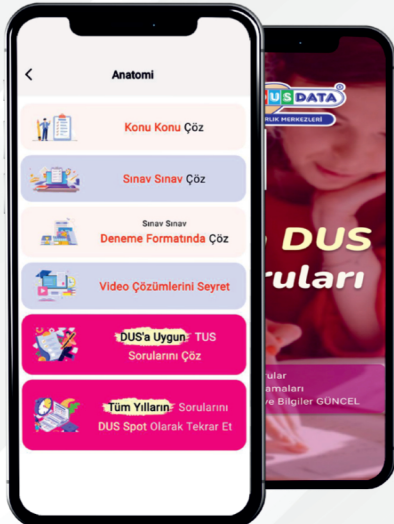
Anatomi

Konu Konu Çöz

Sınav Sınav Çöz

Sınav Sınav
Deneme Formatında Çöz

Video Çözümlerini Seyret

DUS'a Uygun TUS Sorularını Çöz

Tüm Yılların Sorularını DUS Spot Olarak Tekrar Et

USDATA
RLIK MERKEZLERİ

DUS
oruları

ular
amaları
ve Bilgiler GÜNCEL